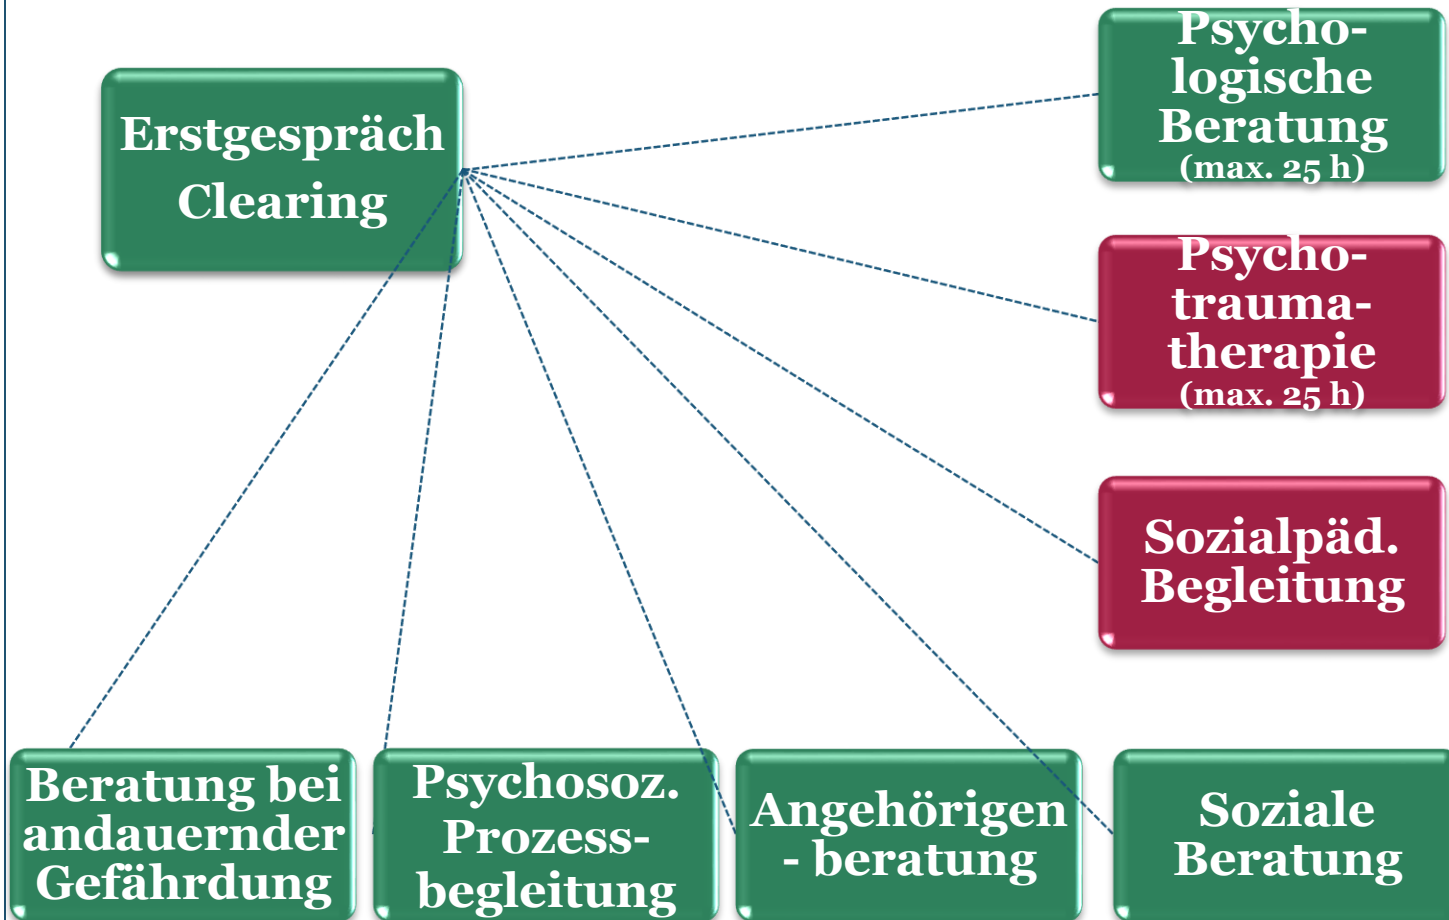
Erstgespräch Clearing

Psychologische Beratung (max. 25 h)

Psychotraumatherapie (max. 25 h)

Sozialpäd. Begleitung

Beratung bei andauernder Gefährdung

Psychosoz. Prozessbegleitung

Angehörigen - beratung

Soziale Beratung